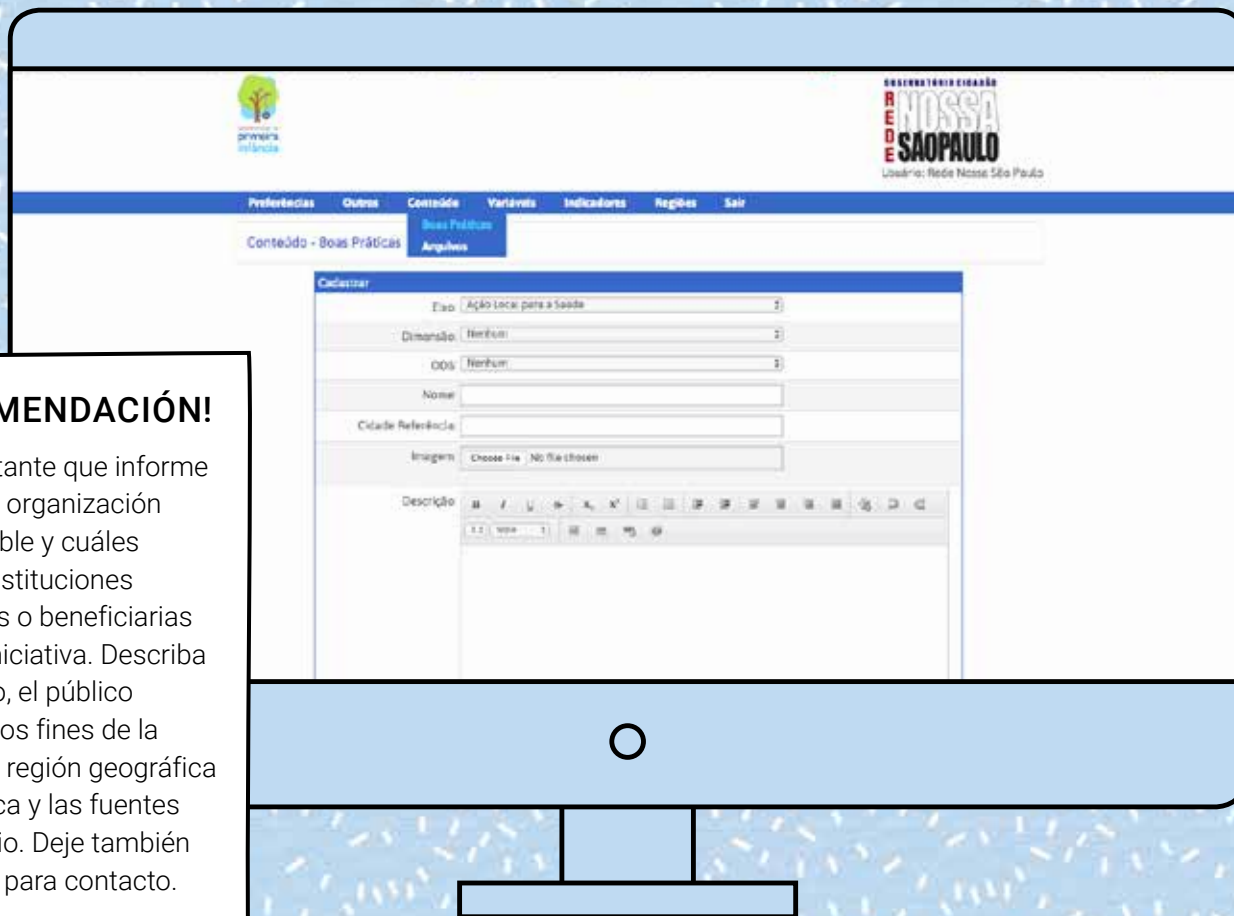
primeira infância

OBSERVATÓRIO CIDADÃO
REDE NOSSA SÃO PAULO
Usuário: Rede Nossa São Paulo

Preferências Outros Conteúdo Variáveis Indicadores Regiões Sair

Conteúdo - Boas Práticas

Boas Práticas
Arquivos

Cadastrar

Eixo Ação Local para a Saúde

Dimensão Nenhum

ODS Nenhum

Nome

Cidade Referência

Imagem Choose File No file chosen

Descrição

MENDACIÓN!

tante que informe organización ble y cuáles stituciones s o beneficiarias iciativa. Describa , el público os fines de la región geográfica ca y las fuentes io. Deje también para contacto.